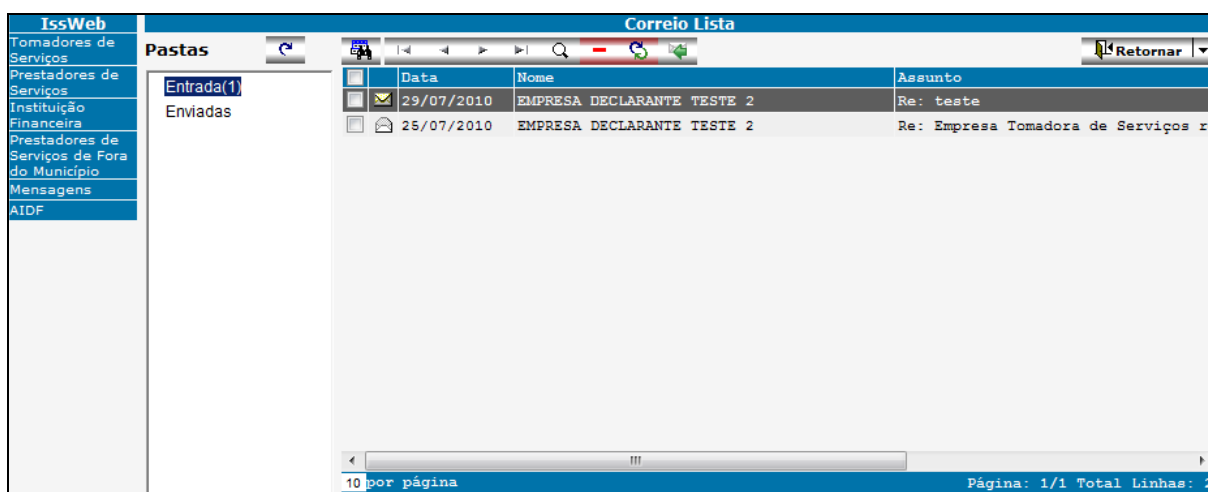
IssWeb
Tomadores de Serviços
Prestadores de Serviços
Instituição Financeira
Prestadores de Serviços de Fora do Município
Mensagens
AIDF

Correio Lista

Pastas

Entrada(1)
Enviadas

Retornar

| | | Data | Nome | Assunto |
|---|---|---|---|---|
| | | 29/07/2010 | EMPRESA DECLARANTE TESTE 2 | Re: teste |
| | | 25/07/2010 | EMPRESA DECLARANTE TESTE 2 | Re: Empresa Tomadora de Serviços r |

10 por página
Página: 1/1 Total Linhas: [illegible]